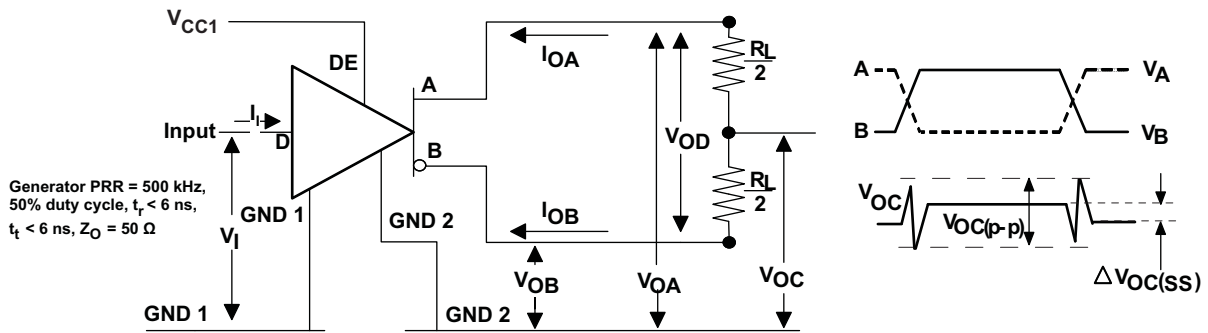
$V_{CC1}$

DE

$I_{OA}$

$\frac{R_L}{2}$

A

$I_I$

Input

D

B

$V_{OD}$

Generator PRR = 500 kHz, 50% duty cycle, $t_r$ < 6 ns, $t_t$ < 6 ns, $Z_O$ = 50 Ω

GND 1

$V_I$

GND 2

$I_{OB}$

$\frac{R_L}{2}$

$V_{OB}$

$V_{OA}$

$V_{OC}$

GND 1

GND 2

A

$V_A$

B

$V_B$

$V_{OC}$

$V_{OC(p-p)}$

$\Delta V_{OC(SS)}$